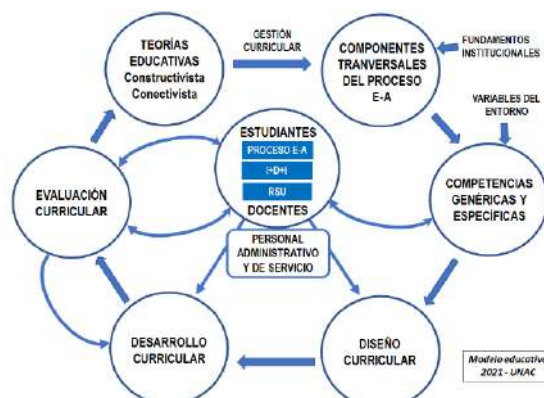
TEORÍAS EDUCATIVAS
Constructivista
Conectivista

GESTIÓN CURRICULAR

COMPONENTES TRANVERSALES DEL PROCESO E-A

FUNDAMENTOS INSTITUCIONALES

VARIABLES DEL ENTORNO

ESTUDIANTES
PROCESO E-A
I+D+i
RSU
DOCENTES

EVALUACIÓN CURRICULAR

COMPETENCIAS GENÉRICAS Y ESPECÍFICAS

PERSONAL ADMINISTRATIVO Y DE SERVICIO

DESARROLLO CURRICULAR

DISEÑO CURRICULAR

Modelo educativo 2021 - UNAC